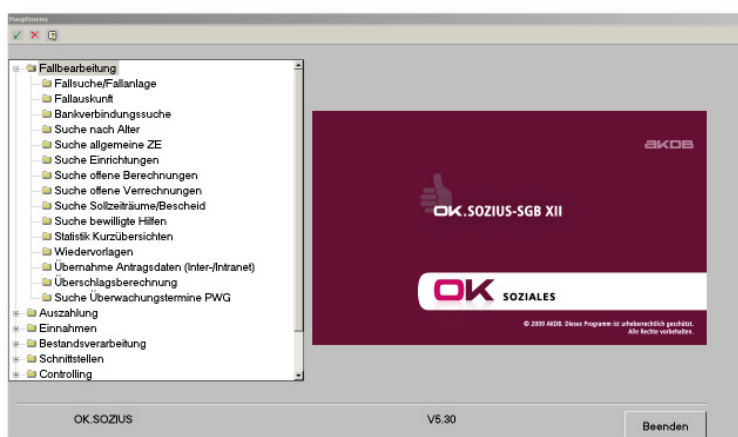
Hauptmenu

Fallbearbeitung
Fallsuche/Fallanlage
Fallauskunft
Bankverbindungssuche
Suche nach Alter
Suche allgemeine ZE
Suche Einrichtungen
Suche offene Berechnungen
Suche offene Verrechnungen
Suche Sollzeiträume/Bescheid
Suche bewilligte Hilfen
Statistik Kurzübersichten
Wiedervorlagen
Übernahme Antragsdaten (Inter-/Intranet)
Überschlagsberechnung
Suche Überwachungstermine PWG
Auszahlung
Einnahmen
Bestandsverarbeitung
Schnittstellen
Controlling

AKDB

OK.SOZIUS-SGB XII

OK SOZIALES

© 2009 AKDB. Dieses Programm ist urheberrechtlich geschützt. Alle Rechte vorbehalten.

OK.SOZIUS
V5.30
Beenden